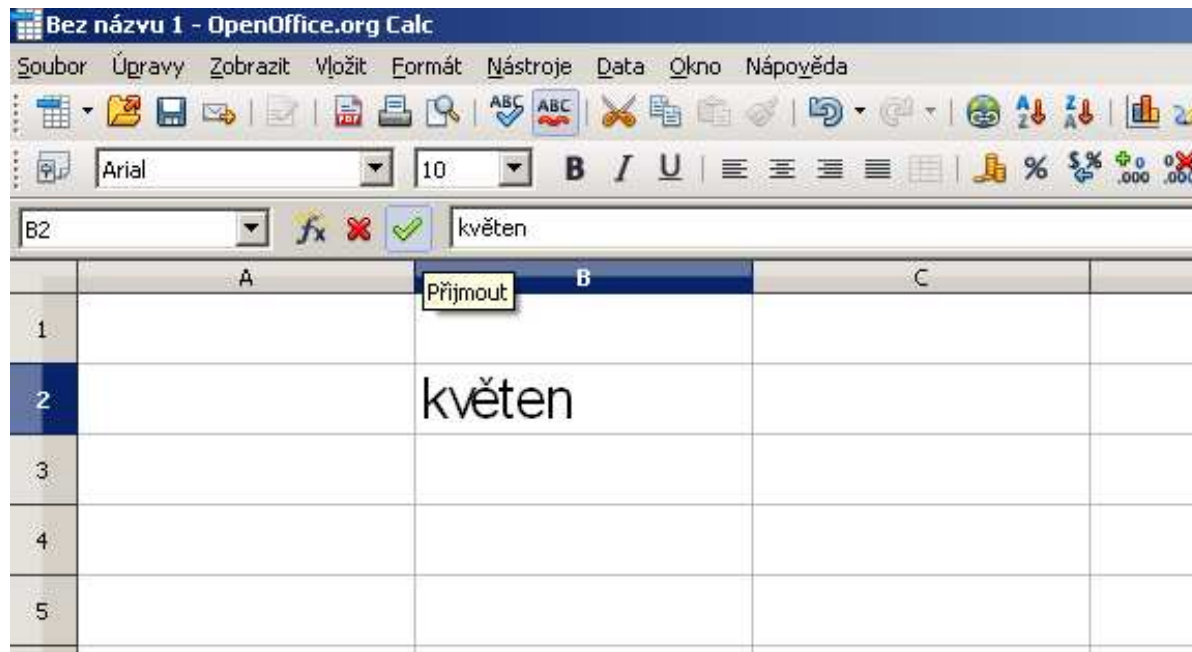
Bez názvu 1 - OpenOffice.org Calc

Soubor Úpravy Zobrazit Vložit Formát Nástroje Data Okno Nápověda

Arial 10 B I U %

B2 $f_x$ květen

| | A | B | C |
|---|---|---|---|
| 1 | | | |
| 2 | | květen | |
| 3 | | | |
| 4 | | | |
| 5 | | | |

Přijmout